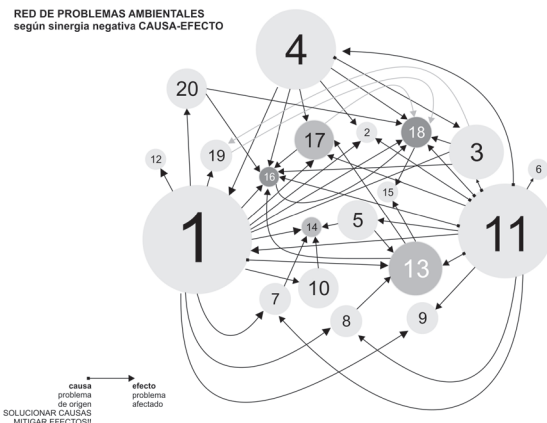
RED DE PROBLEMAS AMBIENTALES
según sinergia negativa CAUSA-EFECTO

4
20
17
2
18
3
12
19
16
6
15
1
5
11
14
13
10
7
8
9

causa
problema
de origen

efecto
problema
afectado

SOLUCIONAR CAUSAS
MITIGAR EFECTOS!!